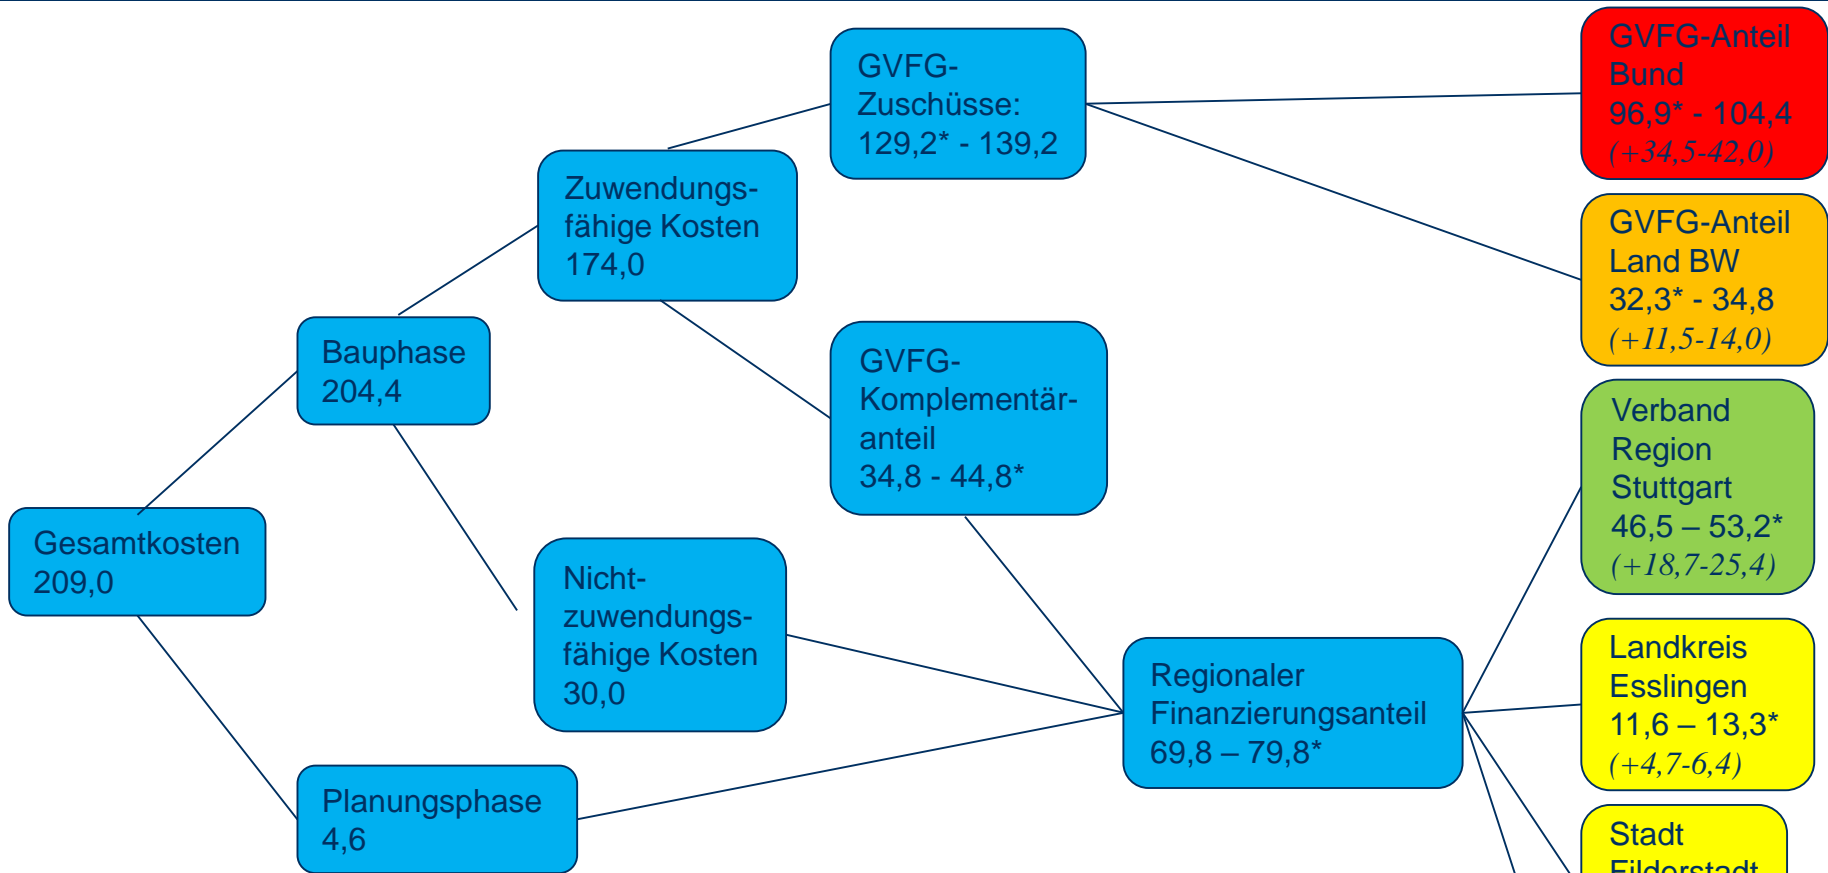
Gesamtkosten
209,0

Bauphase
204,4

Planungsphase
4,6

Zuwendungsfähige Kosten
174,0

Nichtzuwendungsfähige Kosten
30,0

GVFG-Zuschüsse:
129,2* - 139,2

GVFG-Komplementäranteil
34,8 - 44,8*

Regionaler Finanzierungsanteil
69,8 – 79,8*

GVFG-Anteil Bund
96,9* - 104,4
(+34,5-42,0)

GVFG-Anteil Land BW
32,3* - 34,8
(+11,5-14,0)

Verband Region Stuttgart
46,5 – 53,2*
(+18,7-25,4)

Landkreis Esslingen
11,6 – 13,3*
(+4,7-6,4)

Stadt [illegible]